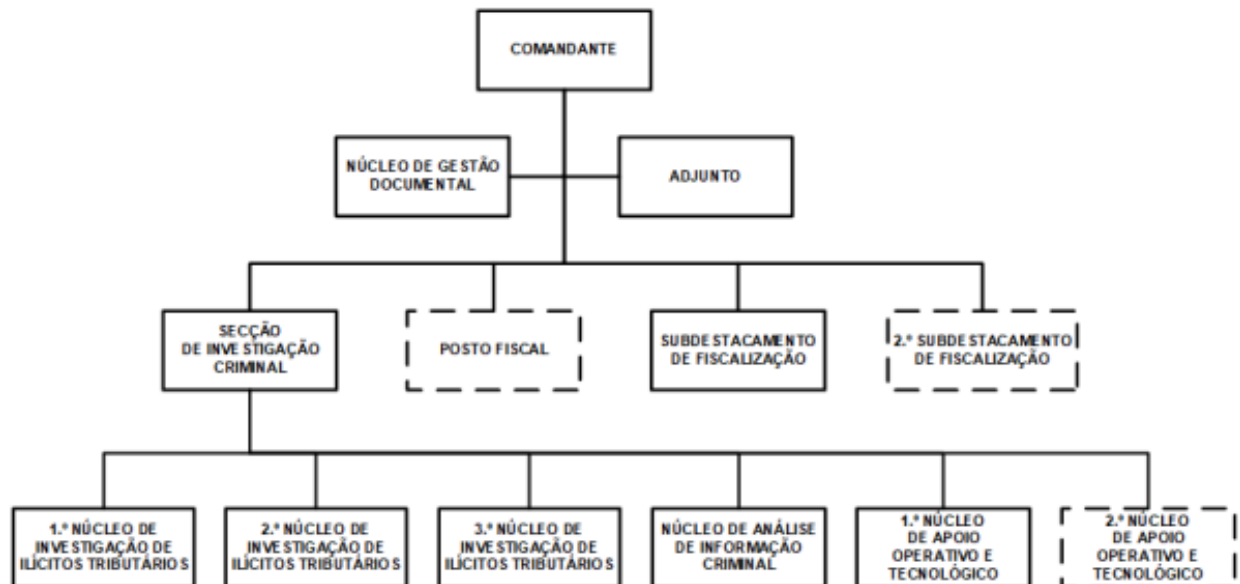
COMANDANTE

NÚCLEO DE GESTÃO DOCUMENTAL

ADJUNTO

SECÇÃO DE INVESTIGAÇÃO CRIMINAL

POSTO FISCAL

SUBDESTACAMENTO DE FISCALIZAÇÃO

2.º SUBDESTACAMENTO DE FISCALIZAÇÃO

1.º NÚCLEO DE INVESTIGAÇÃO DE ILÍCITOS TRIBUTÁRIOS

2.º NÚCLEO DE INVESTIGAÇÃO DE ILÍCITOS TRIBUTÁRIOS

3.º NÚCLEO DE INVESTIGAÇÃO DE ILÍCITOS TRIBUTÁRIOS

NÚCLEO DE ANÁLISE DE INFORMAÇÃO CRIMINAL

1.º NÚCLEO DE APOIO OPERATIVO E TECNOLÓGICO

2.º NÚCLEO DE APOIO OPERATIVO E TECNOLÓGICO